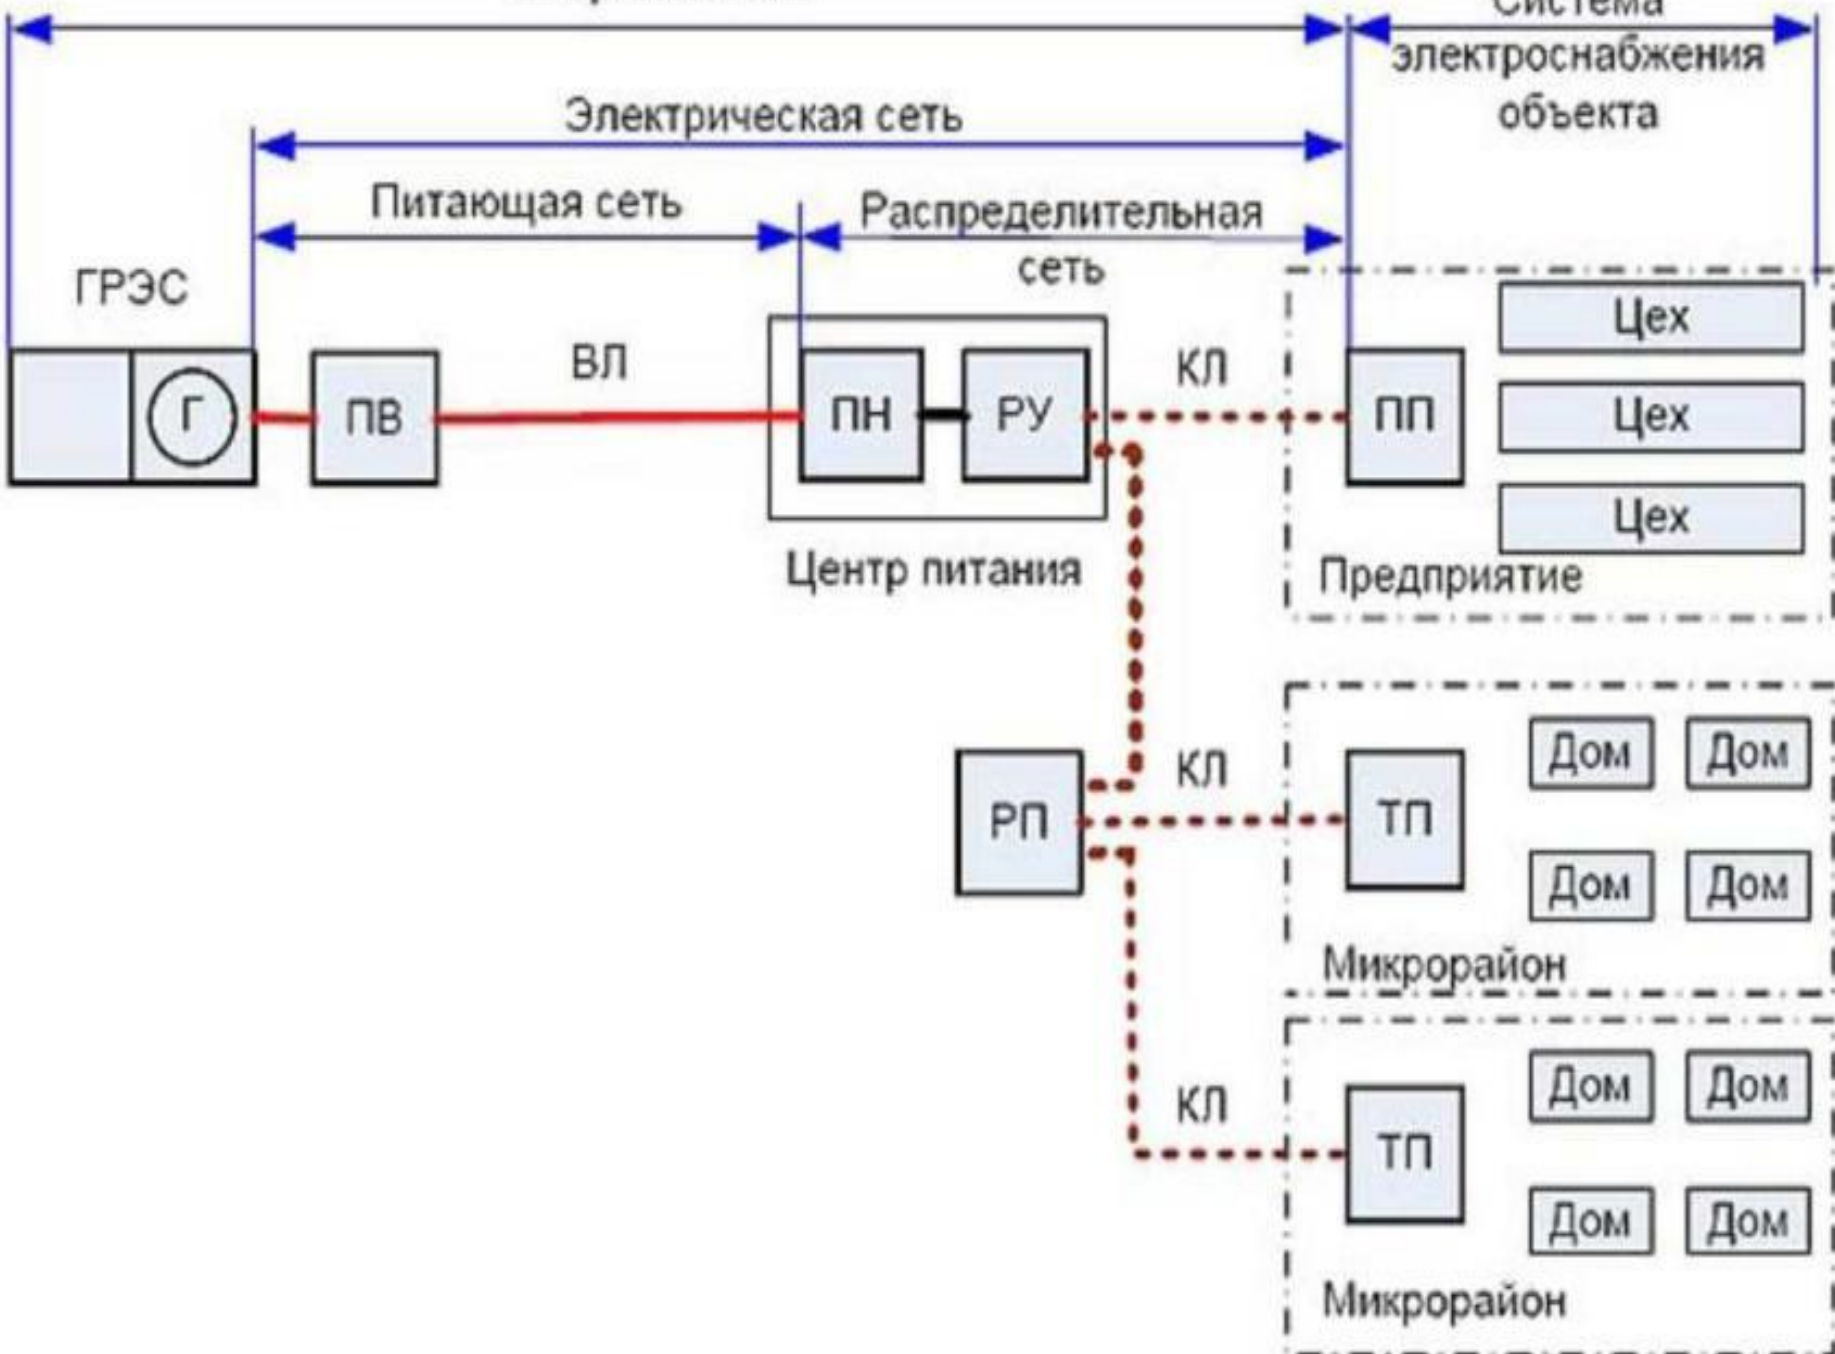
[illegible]

Система электроснабжения объекта

Электрическая сеть

Питающая сеть

Распределительная сеть

ГРЭС

Г

ПВ

ВЛ

ПН

РУ

Центр питания

КЛ

ПП

Цех

Цех

Цех

Предприятие

РП

КЛ

ТП

Дом

Дом

Дом

Дом

Микрорайон

КЛ

ТП

Дом

Дом

Дом

Дом

Микрорайон